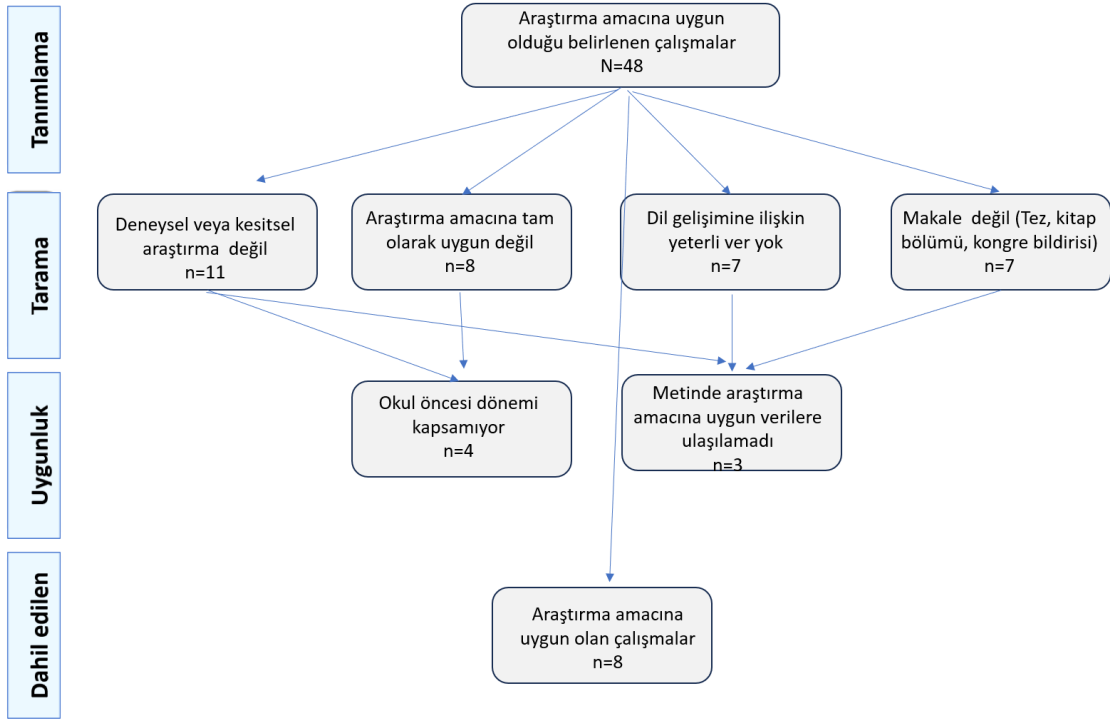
Tanımlama

Araştırma amacına uygun olduğu belirlenen çalışmalar N=48

Tarama

Deneysel veya kesitsel araştırma değil n=11

Araştırma amacına tam olarak uygun değil n=8

Dil gelişimine ilişkin yeterli ver yok n=7

Makale değil (Tez, kitap bölümü, kongre bildirisi) n=7

Uygunluk

Okul öncesi dönemi kapsamıyor n=4

Metinde araştırma amacına uygun verilere ulaşılamadı n=3

Dahil edilen

Araştırma amacına uygun olan çalışmalar n=8